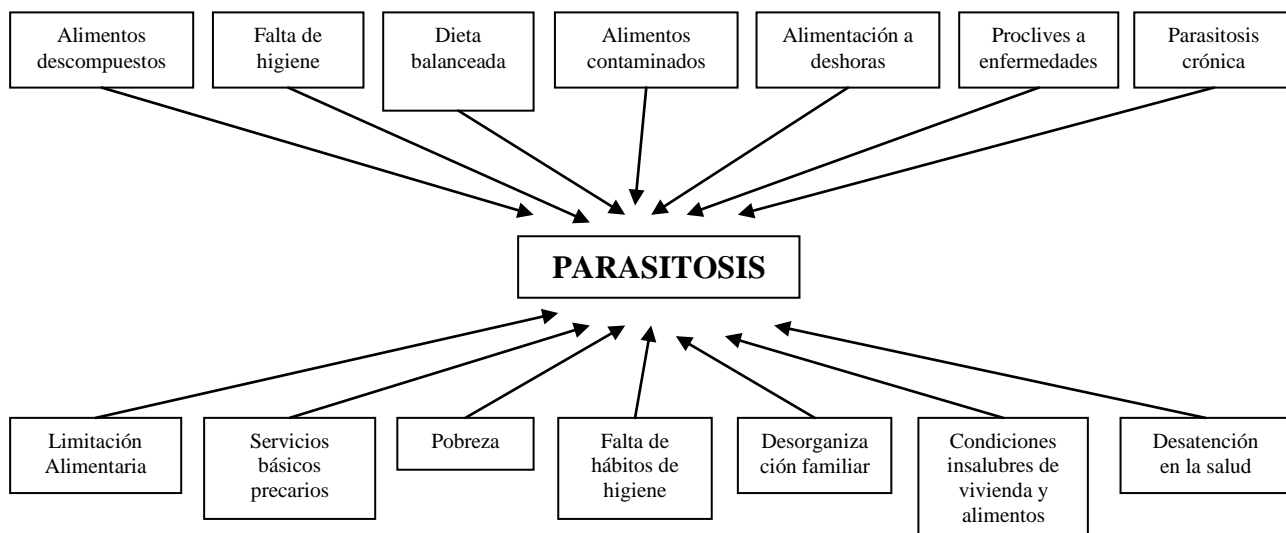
Alimentos descompuestos

Falta de higiene

Dieta balanceada

Alimentos contaminados

Alimentación a deshoras

Proclives a enfermedades

Parasitosis crónica

PARASITOSIS

Limitación Alimentaria

Servicios básicos precarios

Pobreza

Falta de hábitos de higiene

Desorganización familiar

Condiciones insalubres de vivienda y alimentos

Desatención en la salud